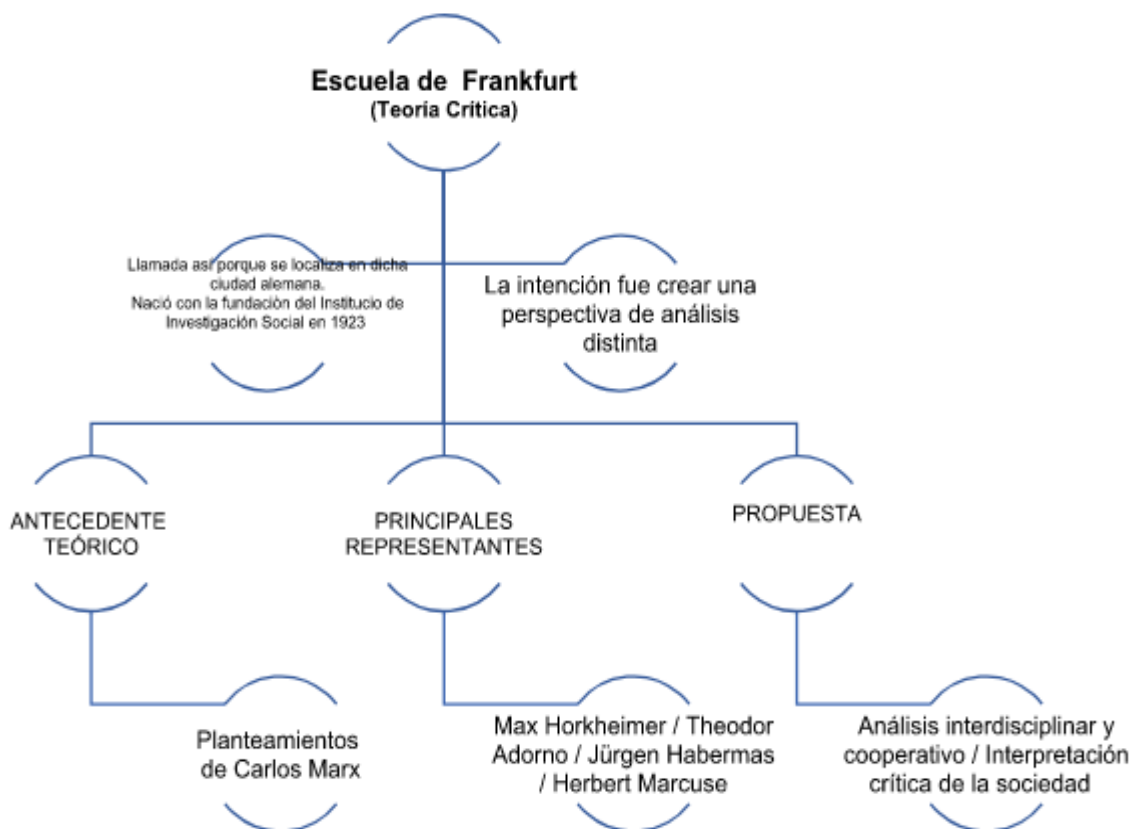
Escuela de Frankfurt
(Teoría Crítica)

Llamada así porque se localiza en dicha ciudad alemana.
Nació con la fundación del Instituto de Investigación Social en 1923

La intención fue crear una perspectiva de análisis distinta

ANTECEDENTE TEÓRICO

PRINCIPALES REPRESENTANTES

PROPUESTA

Planteamientos de Carlos Marx

Max Horkheimer / Theodor Adorno / Jürgen Habermas / Herbert Marcuse

Análisis interdisciplinar y cooperativo / Interpretación crítica de la sociedad